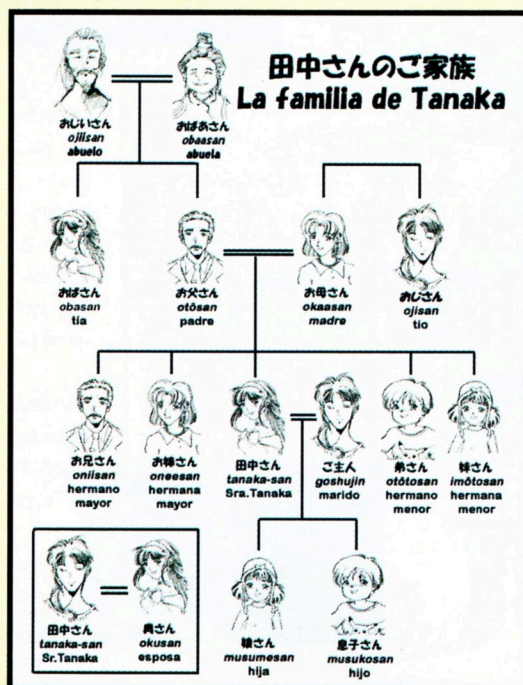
田中さんのご家族
La familia de Tanaka

おじいさん
ojiisan
abuelo

おばあさん
obaasan
abuela

おばさん
obasan
tía

お父さん
otōsan
padre

お母さん
okaasan
madre

おじさん
ojisan
tío

お兄さん
oniisan
hermano mayor

お姉さん
oneesan
hermana mayor

田中さん
tanaka-san
Sra.Tanaka

ご主人
goshujin
marido

弟さん
otōtosan
hermano menor

妹さん
imōtosan
hermana menor

田中さん
tanaka-san
Sr.Tanaka

奥さん
okusan
esposa

娘さん
musumesan
hija

息子さん
musukosan
hijo